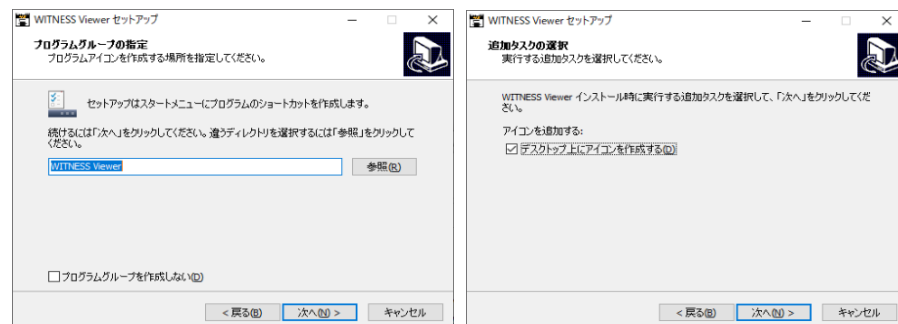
WITNESS Viewer セットアップ

プログラムグループの指定
プログラムアイコンを作成する場所を指定してください。

セットアップはスタートメニューにプログラムのショートカットを作成します。

続けるには「次へ」をクリックしてください。違うディレクトリを選択するには「参照」をクリックしてください。

WITNESS Viewer

参照(R)

☐ プログラムグループを作成しない(D)

< 戻る(B)　次へ(N) >　キャンセル

WITNESS Viewer セットアップ

追加タスクの選択
実行する追加タスクを選択してください。

WITNESS Viewer インストール時に実行する追加タスクを選択して、「次へ」をクリックしてください。

アイコンを追加する:

☑ デスクトップ上にアイコンを作成する(D)

< 戻る(B)　次へ(N) >　キャンセル